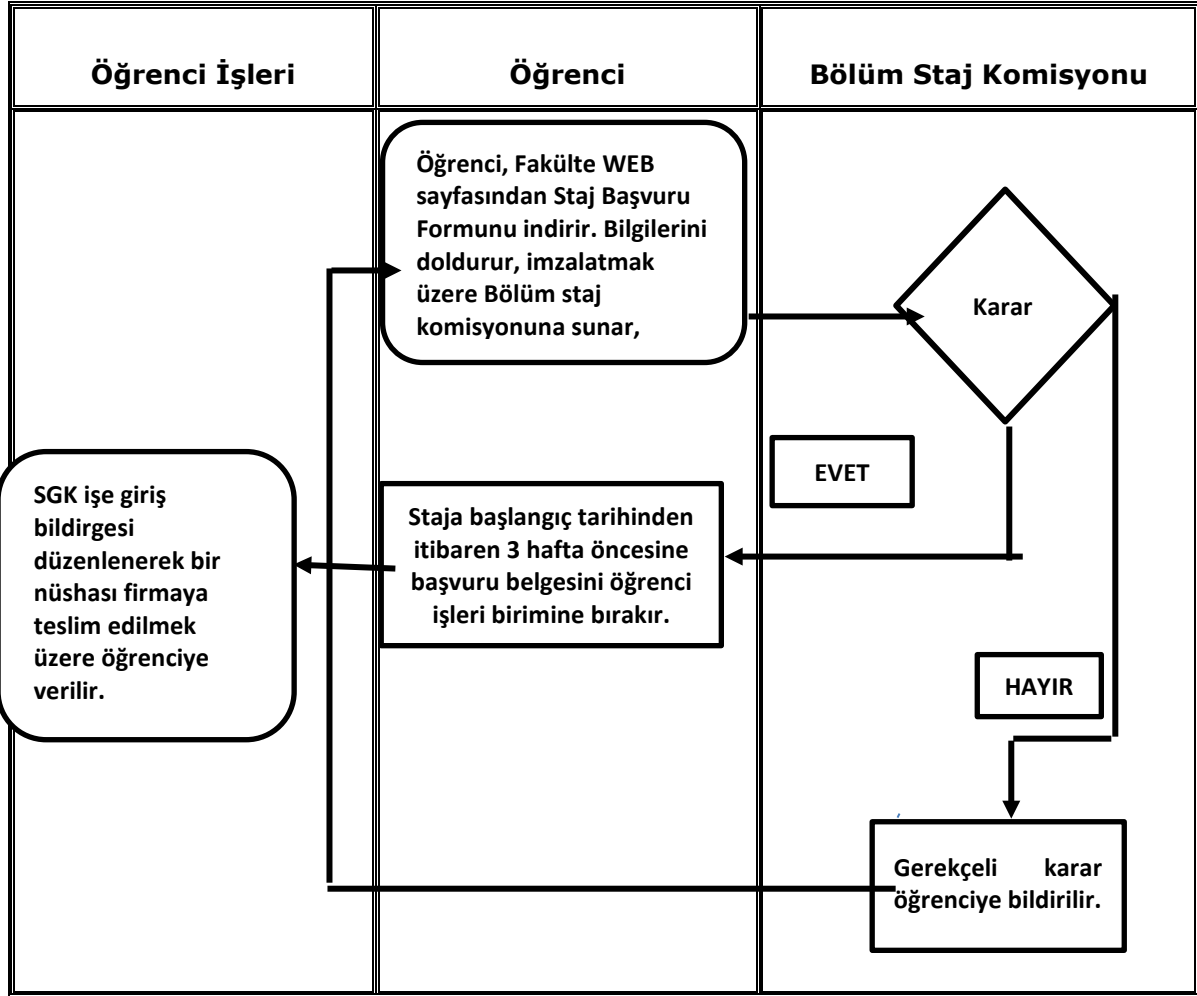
| Öğrenci İşleri | Öğrenci | Bölüm Staj Komisyonu |
|---|---|---|

Öğrenci, Fakülte WEB sayfasından Staj Başvuru Formunu indirir. Bilgilerini doldurur, imzalatmak üzere Bölüm staj komisyonuna sunar,

Karar

EVET

SGK işe giriş bildirgesi düzenlenerek bir nüshası firmaya teslim edilmek üzere öğrenciye verilir.

Staja başlangıç tarihinden itibaren 3 hafta öncesine başvuru belgesini öğrenci işleri birimine bırakır.

HAYIR

Gerekçeli karar öğrenciye bildirilir.